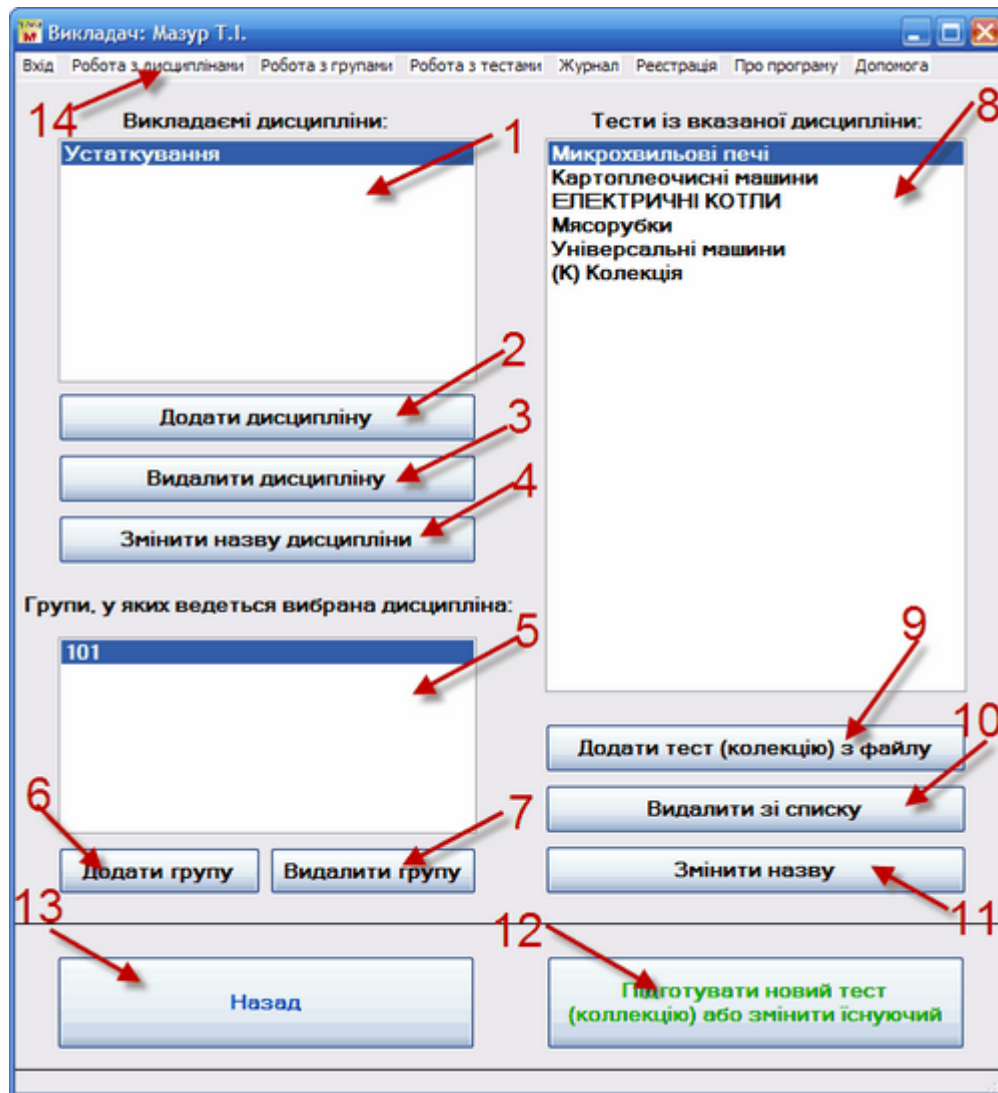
Викладач: Мазур Т.І.

Вхід Робота з дисциплінами Робота з групами Робота з тестами Журнал Реєстрація Про програму Допомога

14

Викладаємі дисципліни:

1

Устаткування

2

Додати дисципліну

3

Видалити дисципліну

4

Змінити назву дисципліни

Групи, у яких ведеться вибрана дисципліна:

5

101

6

7

Додати групу

Видалити групу

Тести із вказаної дисципліни:

8

Микрохвильові печі
Картоплеочисні машини
ЕЛЕКТРИЧНІ КОТЛИ
Мясорубки
Універсальні машини
(К) Колекція

9

Додати тест (колекцію) з файлу

10

Видалити зі списку

Змінити назву

11

13

12

Назад

Підготувати новий тест (коллекцію) або змінити існуючий